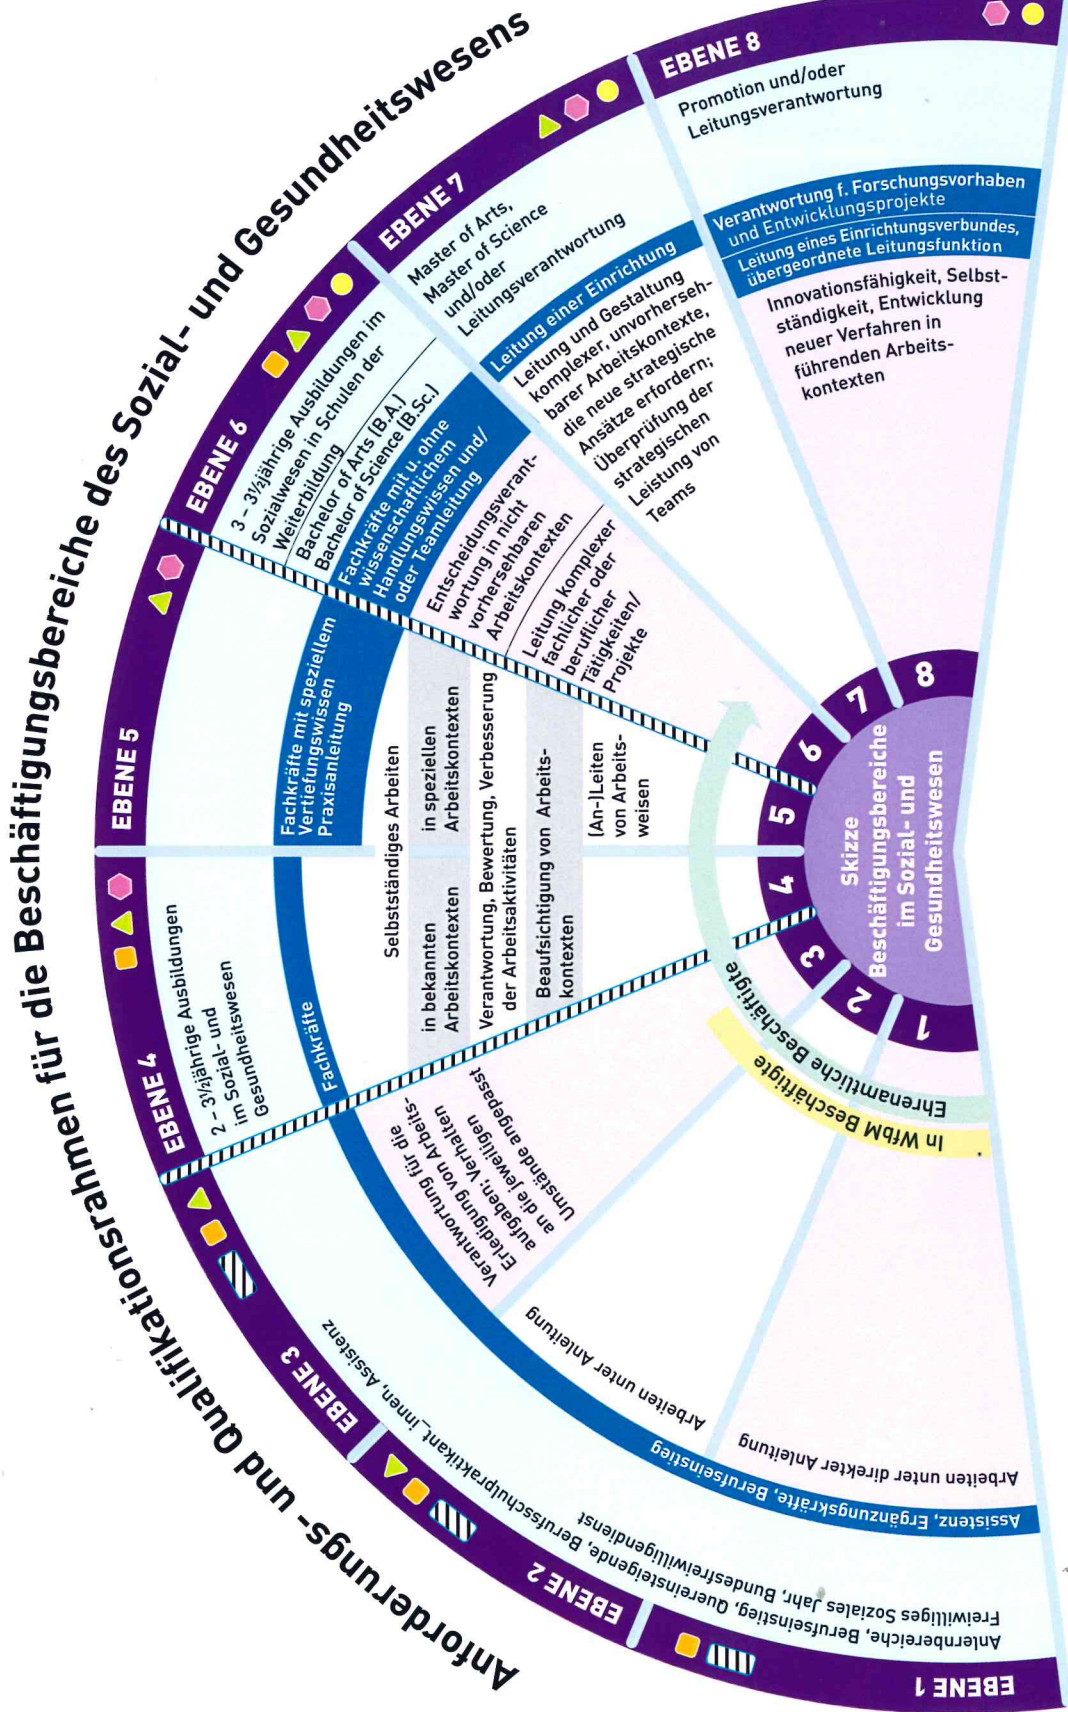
Anforderungs- und Qualifikationsrahmen für die Beschäftigungsbereiche des Sozial- und Gesundheitswesens

EBENE 8
Promotion und/oder Leitungsverantwortung
Verantwortung f. Forschungsvorhaben und Entwicklungsprojekte
Leitung eines Einrichtungsverbundes, übergeordnete Leitungsfunktion
Innovationsfähigkeit, Selbstständigkeit, Entwicklung neuer Verfahren in führenden Arbeitskontexten

EBENE 7
Master of Arts, Master of Science und/oder Leitungsverantwortung
Leitung einer Einrichtung
Leitung und Gestaltung komplexer, unvorhersehbarer Arbeitskontexte, die neue strategische Ansätze erfordern; Überprüfung der strategischen Leistung von Teams

EBENE 6
3 – 3½jährige Ausbildungen im Sozialwesen in Schulen der Weiterbildung
Bachelor of Arts (B.A.)
Bachelor of Science (B.Sc.)
Fachkräfte mit u. ohne wissenschaftlichem Handlungswissen und/oder Teamleitung
Entscheidungsverantwortung in nicht vorhersehbaren Arbeitskontexten
Leitung komplexer fachlicher oder beruflicher Tätigkeiten/Projekte

EBENE 5
Fachkräfte mit speziellem Vertiefungswissen Praxisanleitung
Selbstständiges Arbeiten
in speziellen Arbeitskontexten
Verantwortung, Bewertung, Verbesserung der Arbeitsaktivitäten
Beaufsichtigung von Arbeitskontexten
(An-)Leiten von Arbeitsweisen

EBENE 4
2 – 3½jährige Ausbildungen im Sozial- und Gesundheitswesen
Fachkräfte
in bekannten Arbeitskontexten
Verantwortung für die Erledigung von Arbeitsaufgaben; Verhalten an die jeweiligen Umstände angepasst

EBENE 3
Assistenz, Ergänzungskräfte, Berufseinstieg
Arbeiten unter Anleitung
Berufsschulpraktikant_innen, Assistenz

EBENE 2
Arbeiten unter direkter Anleitung
Freiwilliges Soziales Jahr, Bundesfreiwilligendienst, Quereinsteigende,

EBENE 1
Anlernbereiche, Berufseinstieg,

Ehrenamtliche Beschäftigte
In WfbM Beschäftigte

8 7 6 5 4 3 2 1
Skizze Beschäftigungsbereiche im Sozial- und Gesundheitswesen